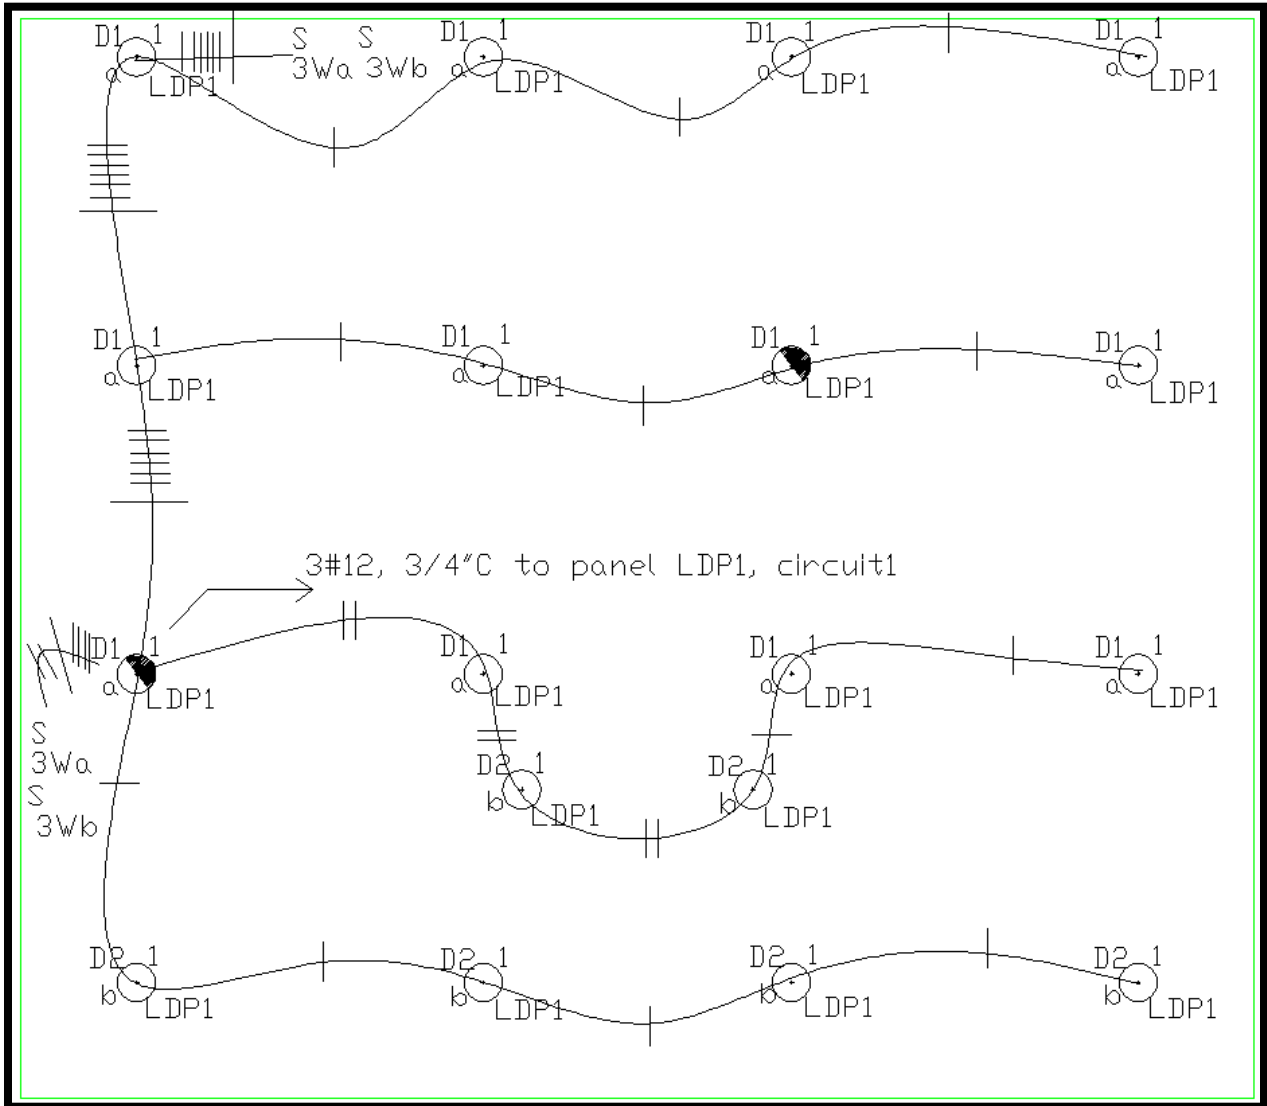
D1 1
a
LDP1
S S
3Wa 3Wb
D1 1
a
LDP1
D1 1
a
LDP1
D1 1
a
LDP1

D1 1
a
LDP1
D1 1
a
LDP1
D1 1
a
LDP1
D1 1
a
LDP1

3#12, 3/4"C to panel LDP1, circuit1

D1 1
a
LDP1
S
3Wa
S
3Wb
D1 1
a
LDP1
D1 1
a
LDP1
D1 1
a
LDP1
D2 1
b
LDP1
D2 1
b
LDP1

D2 1
b
LDP1
D2 1
b
LDP1
D2 1
b
LDP1
D2 1
b
LDP1